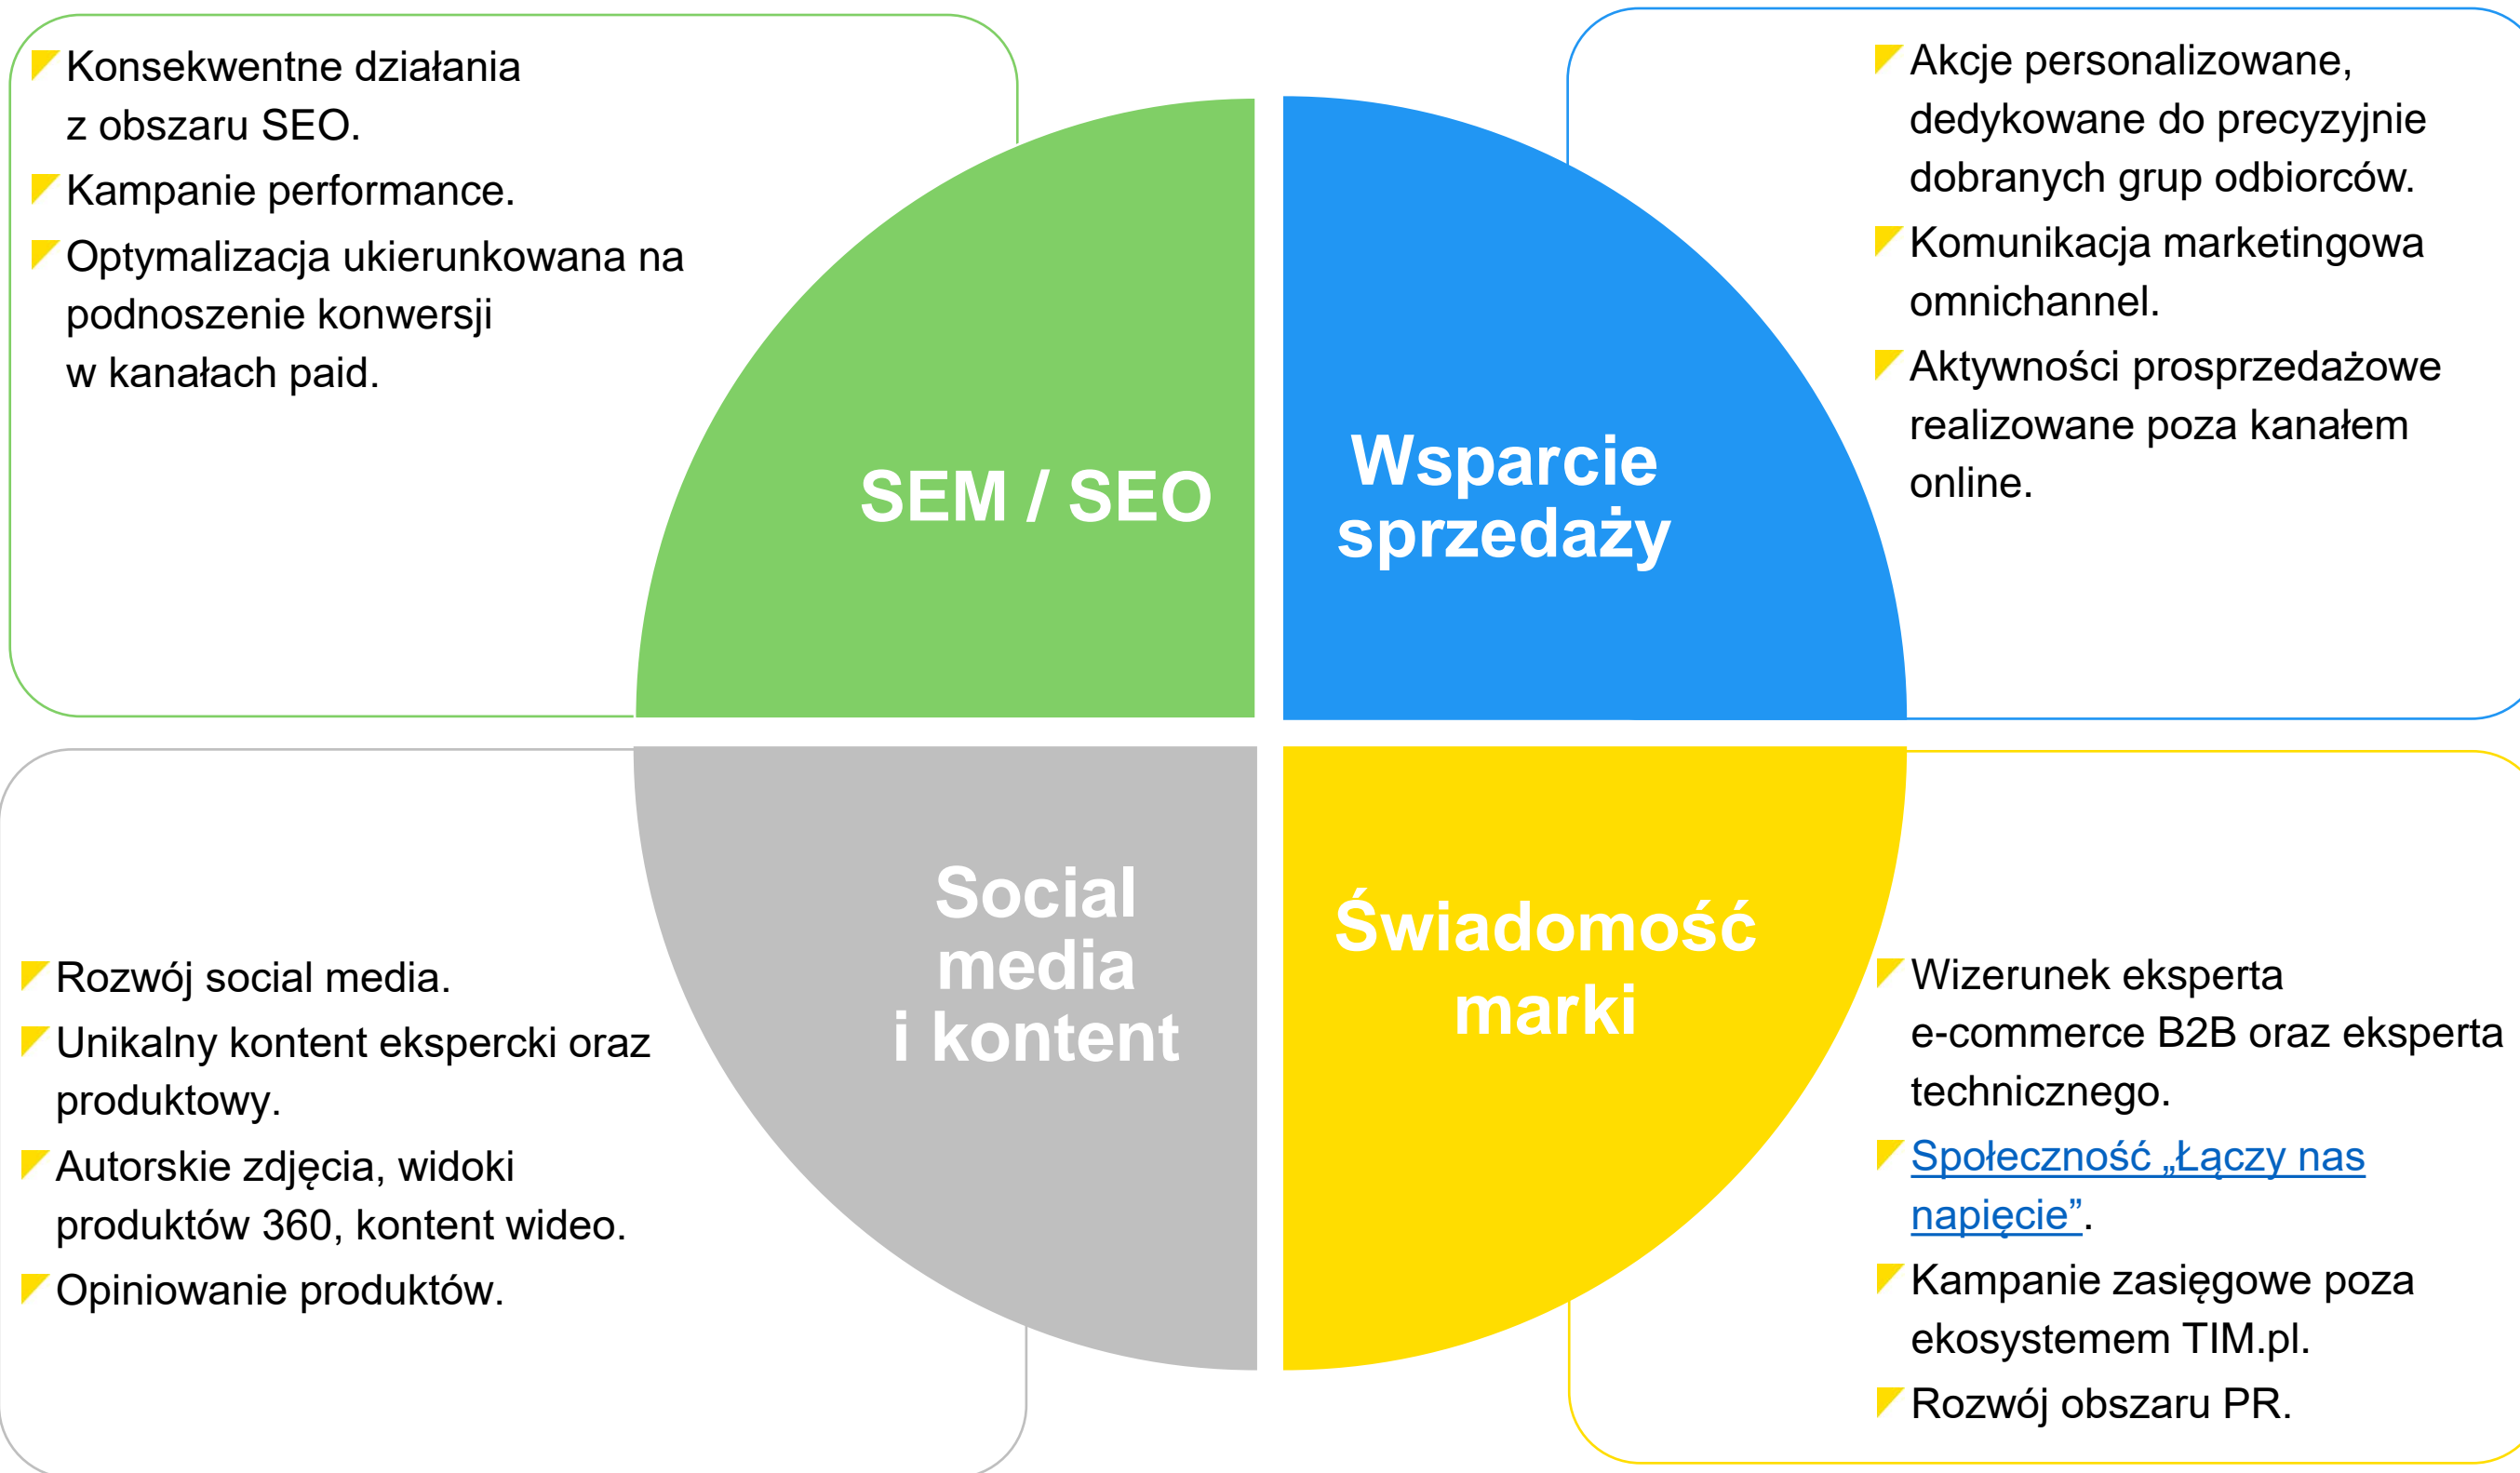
Konsekwentne działania z obszaru SEO.
Kampanie performance.
Optymalizacja ukierunkowana na podnoszenie konwersji w kanałach paid.

SEM / SEO

Wsparcie sprzedaży

Akcje personalizowane, dedykowane do precyzyjnie dobranych grup odbiorców.
Komunikacja marketingowa omnichannel.
Aktywności prosprzedażowe realizowane poza kanałem online.

Rozwój social media.
Unikalny kontent ekspercki oraz produktowy.
Autorskie zdjęcia, widoki produktów 360, kontent wideo.
Opiniowanie produktów.

Social media i kontent

Świadomość marki

Wizerunek eksperta e-commerce B2B oraz eksperta technicznego.
Społeczność „Łączy nas napięcie”.
Kampanie zasięgowe poza ekosystemem TIM.pl.
Rozwój obszaru PR.